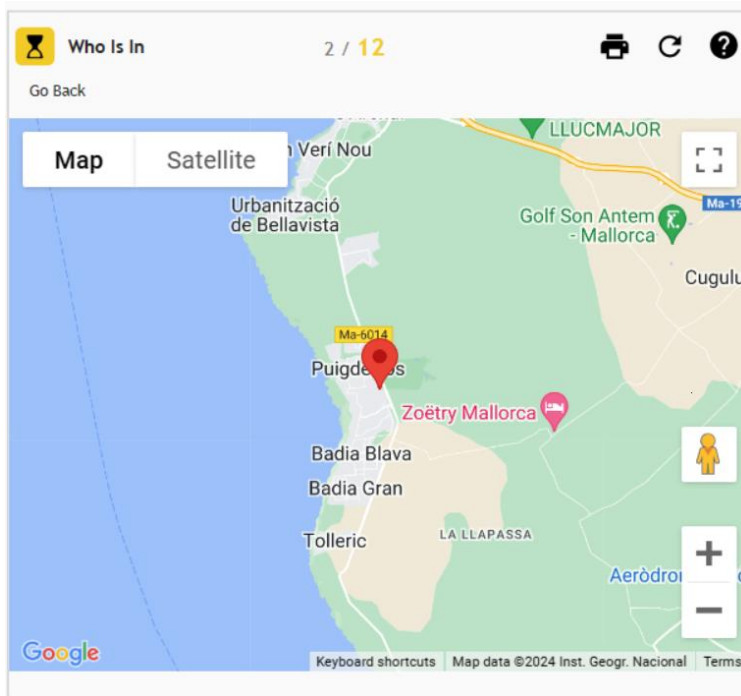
Who Is In

2 / 12

Go Back

Map | Satellite

n Verí Nou

LLUCMAJOR

Urbanització de Bellavista

Golf Son Antem - Mallorca

Ma-19

Cugulu

Ma-6014

Puigde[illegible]s

Zoëtry Mallorca

Badia Blava

Badia Gran

Tolleric

LA LLAPASSA

Aeròdro

Google

Keyboard shortcuts | Map data ©2024 Inst. Geogr. Nacional | Terms